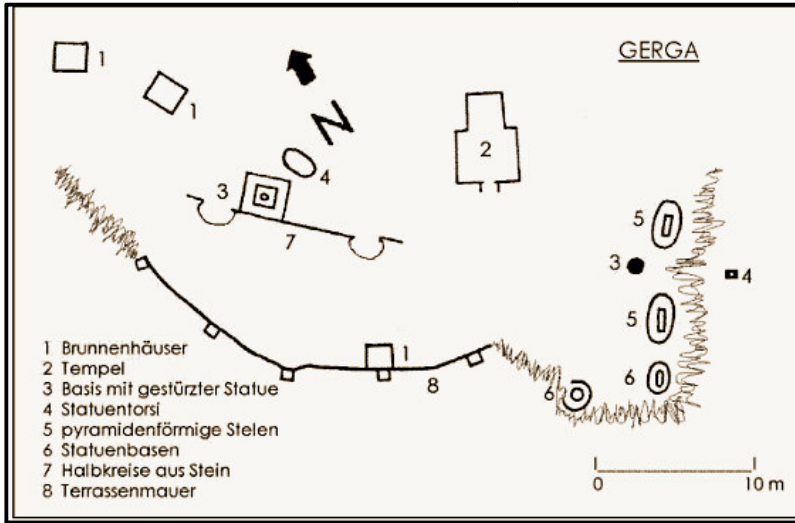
GERGA

N

1

1

2

3

4

7

5

3

4

5

6

6

1

8

1 Brunnenhäuser
2 Tempel
3 Basis mit gestürzter Statue
4 Statuentorsi
5 pyramidenförmige Stelen
6 Statuenbasen
7 Halbkreise aus Stein
8 Terrassenmauer

0

10 m